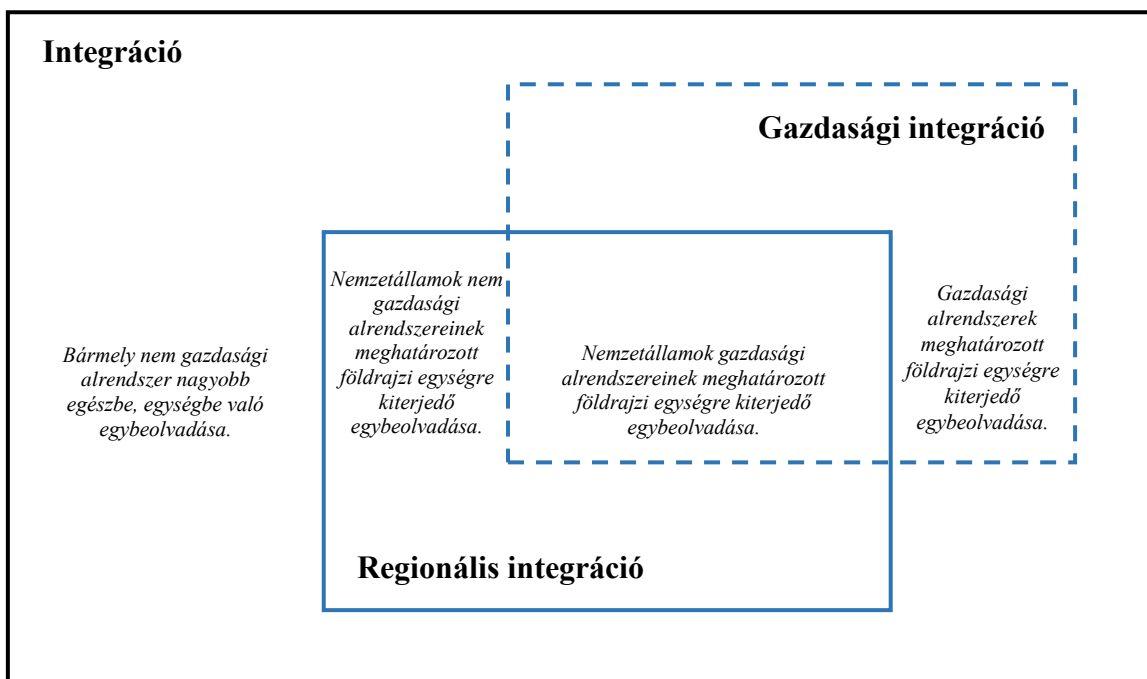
Integráció

Gazdasági integráció

Bármely nem gazdasági alrendszer nagyobb egészbe, egységbe való egybeolvadása.

Nemzetállamok nem gazdasági alrendszereinek meghatározott földrajzi egységre kiterjedő egybeolvadása.

Nemzetállamok gazdasági alrendszereinek meghatározott földrajzi egységre kiterjedő egybeolvadása.

Gazdasági alrendszerek meghatározott földrajzi egységre kiterjedő egybeolvadása.

Regionális integráció